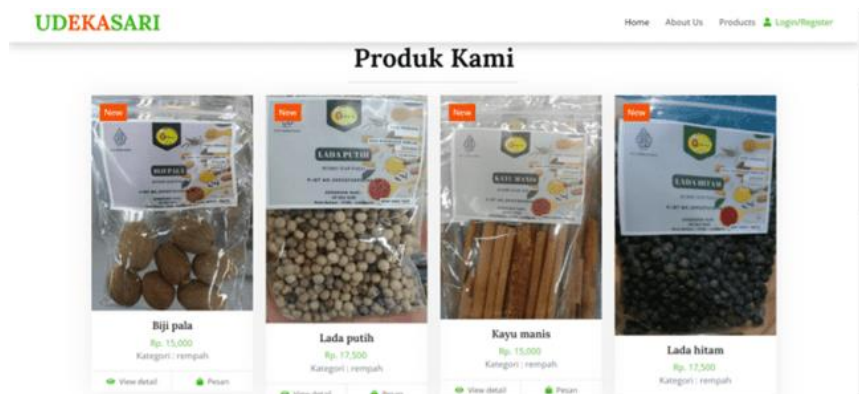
UDEKASARI

Home About Us Products Login/Register

Produk Kami

New
BIJI PALA

Biji pala
Rp. 15,000
Kategori : rempah
View detail Pesan

New
LADA PUTIH

Lada putih
Rp. 17,500
Kategori : rempah
View detail Pesan

New
KAYU MANIS

Kayu manis
Rp. 15,000
Kategori : rempah
View detail Pesan

New
LADA HITAM

Lada hitam
Rp. 17,500
Kategori : rempah